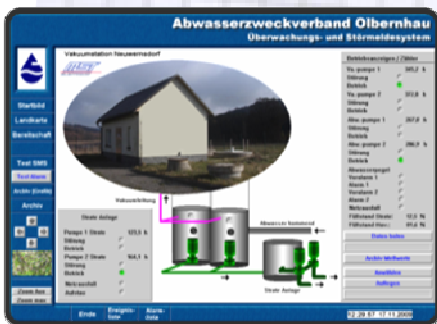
Abwasserzweckverband Olbernhau
Überwachungs- und Störmeldesystem

Startbild
Landkarte
Bereitschaft
Test SMS
Test Alarm
Archiv (Grafik)
Archiv
Zoom fern
Zoom nah

Vakuumstation Neuwernsdorf

Vakuumleitung

Betriebsanzeigen / Zähler
Va.-pumpe 1 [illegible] h
Störung
Betrieb
Va.-pumpe 2 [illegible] h
Störung
Betrieb
Abw.-pumpe 1 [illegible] h
Störung
Betrieb
Abw.-pumpe 2 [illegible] h
Störung
Betrieb
Abwasserspiegel
Vorallarm 1
Alarm 1
Alarm 2
Netzausfall
Füllstand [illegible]
Füllstand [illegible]

Daten Seiten
Archiv Meßwerte
Baselinie
Aufzeigen

Strecke Anlage
Pumpe 1 Strecke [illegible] h
Störung
Betrieb
Pumpe 2 Strecke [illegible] h
Störung
Betrieb
Netzausfall
Aufstau

Abwasser zu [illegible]
Strecke Anlage

Ende
Ereignis-liste
Alarm-liste
12:28:57 17.11.2009